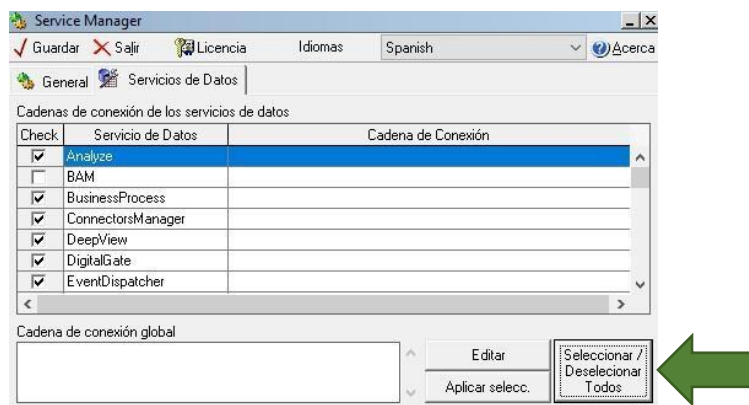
Service Manager

Guardar Salir Licencia Idiomas Spanish Acerca

General Servicios de Datos

Cadenas de conexión de los servicios de datos

| Check | Servicio de Datos | Cadena de Conexión |
|---|---|---|
| ☑ | Analyze | |
| ☐ | BAM | |
| ☑ | BusinessProcess | |
| ☑ | ConnectorsManager | |
| ☑ | DeepView | |
| ☑ | DigitalGate | |
| ☑ | EventDispatcher | |

Cadena de conexión global

Editar

Aplicar selecc.

Seleccionar / Deselecionar Todos